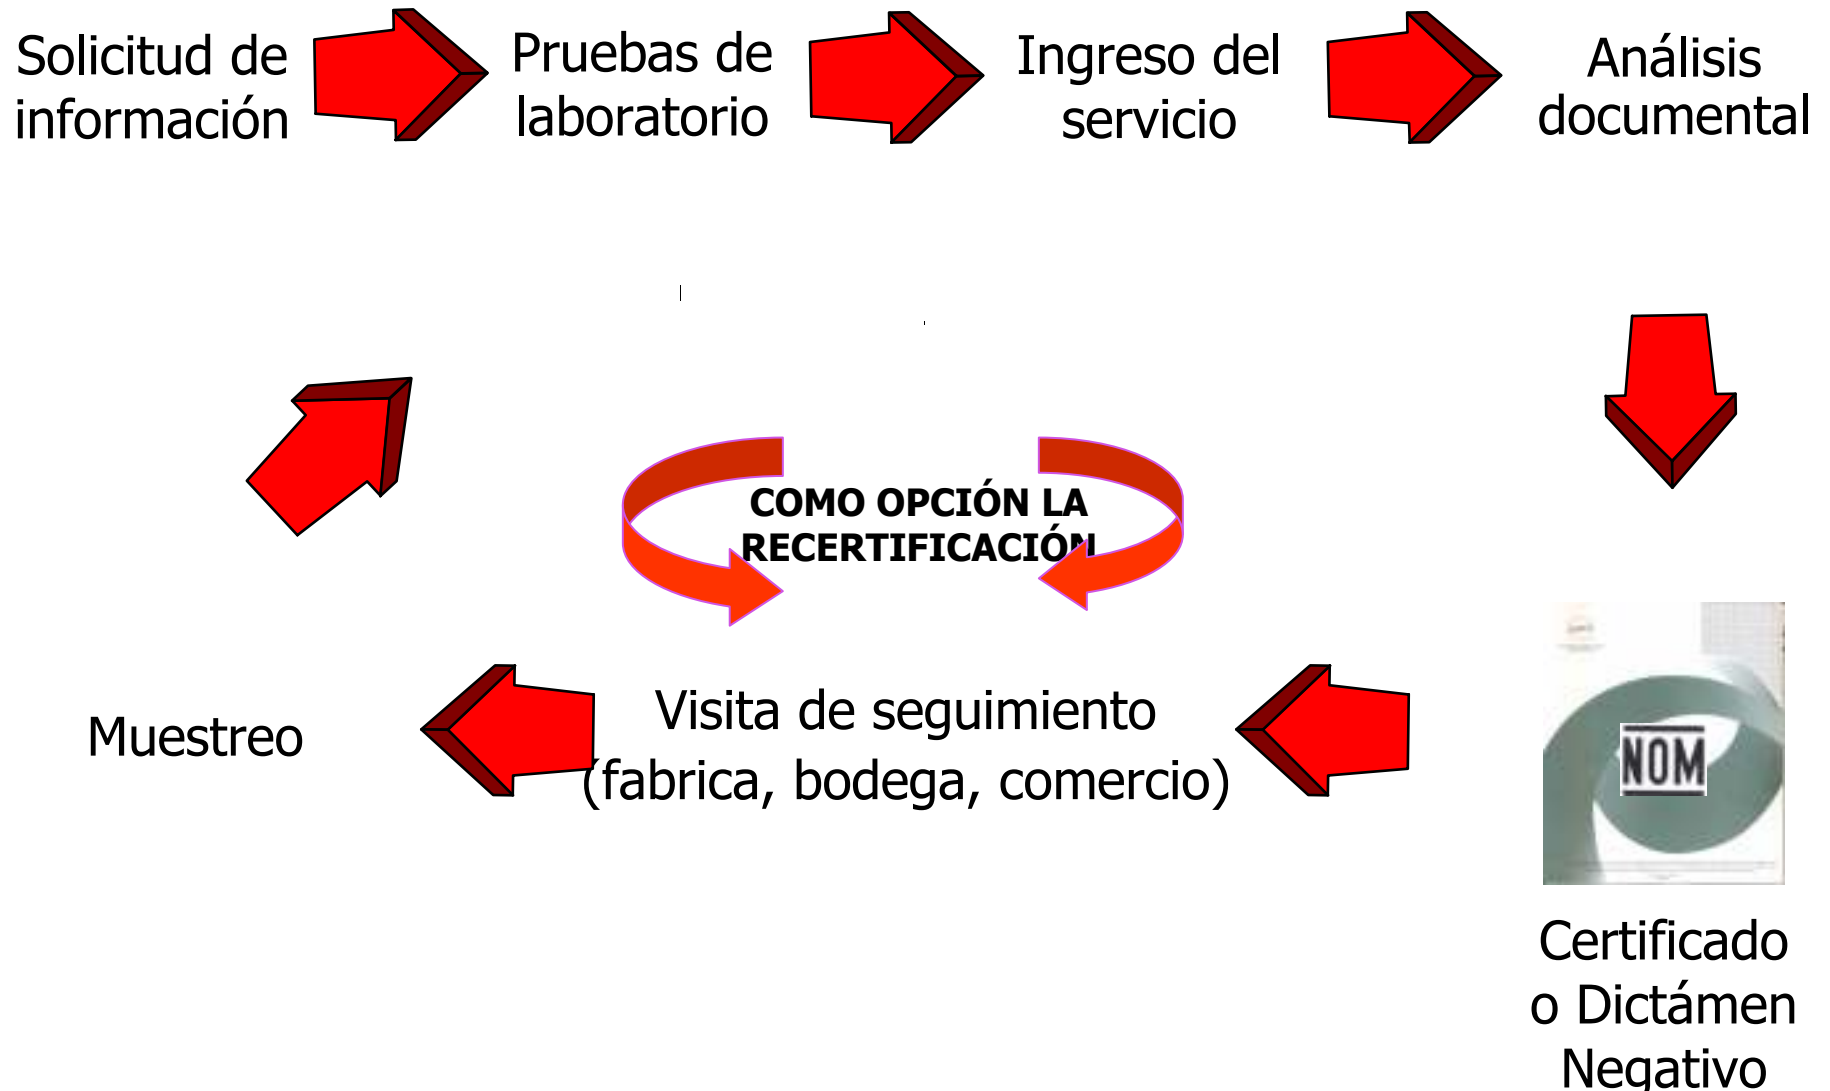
Solicitud de información

Pruebas de laboratorio

Ingreso del servicio

Análisis documental

COMO OPCIÓN LA RECERTIFICACIÓN

NOM

Certificado o Dictámen Negativo

Visita de seguimiento (fabrica, bodega, comercio)

Muestreo